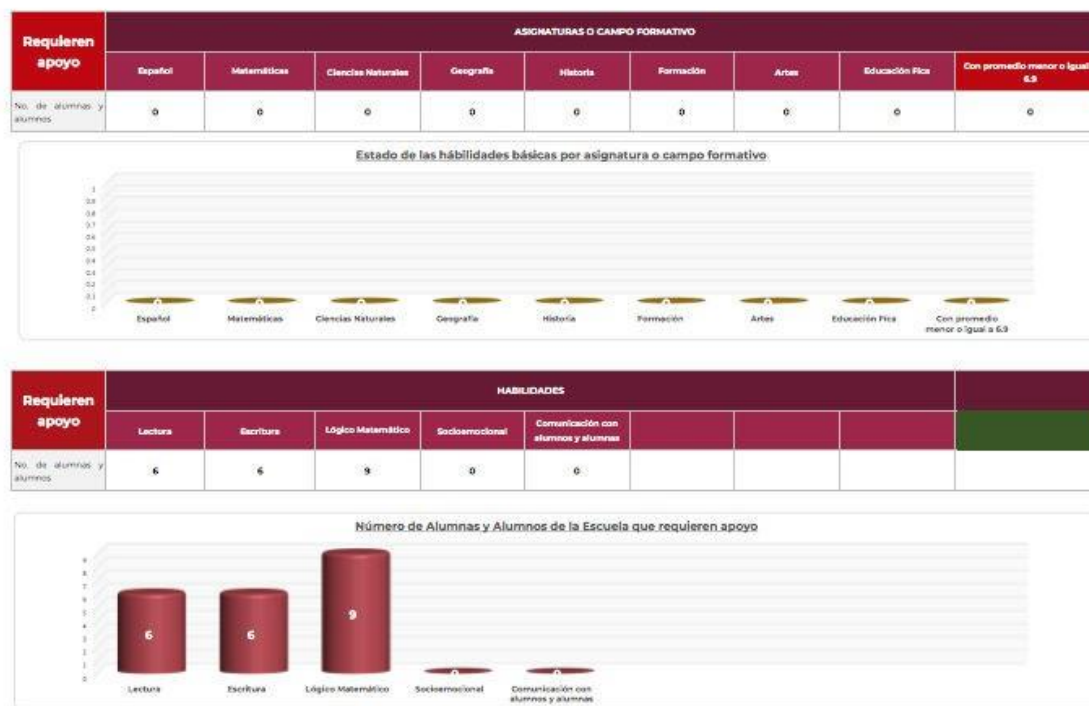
| Requieren apoyo | ASIGNATURAS O CAMPO FORMATIVO | | | | | | | | |
|---|---|---|---|---|---|---|---|---|---|
| | Español | Matemáticas | Ciencias Naturales | Geografía | Historia | Formación | Artes | Educación Fíca | Con promedio menor o igual 6.9 |
| No. de alumnas y alumnos | 0 | 0 | 0 | 0 | 0 | 0 | 0 | 0 | 0 |

Estado de las hábilidades básicas por asignatura o campo formativo

1
0.9
0.8
0.7
0.6
0.5
0.4
0.3
0.2
0.1
0

0 0 0 0 0 0 0 0 0

Español Matemáticas Ciencias Naturales Geografía Historia Formación Artes Educación Fíca Con promedio menor o igual a 6.9

| Requieren apoyo | HABILIDADES | | | | | | | | |
|---|---|---|---|---|---|---|---|---|---|
| | Lectura | Escritura | Lógico Matemático | Socioemocional | Comunicación con alumnos y alumnas | | | | |
| No. de alumnas y alumnos | 6 | 6 | 9 | 0 | 0 | | | | |

Número de Alumnas y Alumnos de la Escuela que requieren apoyo

9
8
7
6
5
4
3
2
1
0

6 6 9 0 0

Lectura Escritura Lógico Matemático Socioemocional Comunicación con alumnos y alumnas